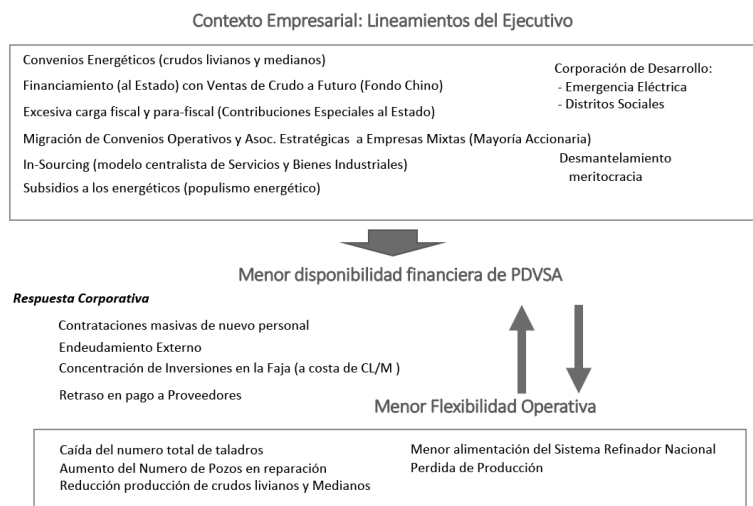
Contexto Empresarial: Lineamientos del Ejecutivo

Convenios Energéticos (crudos livianos y medianos)
Financiamiento (al Estado) con Ventas de Crudo a Futuro (Fondo Chino)
Excesiva carga fiscal y para-fiscal (Contribuciones Especiales al Estado)
Migración de Convenios Operativos y Asoc. Estratégicas a Empresas Mixtas (Mayoría Accionaria)
In-Sourcing (modelo centralista de Servicios y Bienes Industriales)
Subsidios a los energéticos (populismo energético)

Corporación de Desarrollo:
- Emergencia Eléctrica
- Distritos Sociales

Desmantelamiento meritocracia

Menor disponibilidad financiera de PDVSA

Respuesta Corporativa

Contrataciones masivas de nuevo personal
Endeudamiento Externo
Concentración de Inversiones en la Faja (a costa de CL/M )
Retraso en pago a Proveedores

Menor Flexibilidad Operativa

Caída del numero total de taladros
Aumento del Numero de Pozos en reparación
Reducción producción de crudos livianos y Medianos

Menor alimentación del Sistema Refinador Nacional
Perdida de Producción